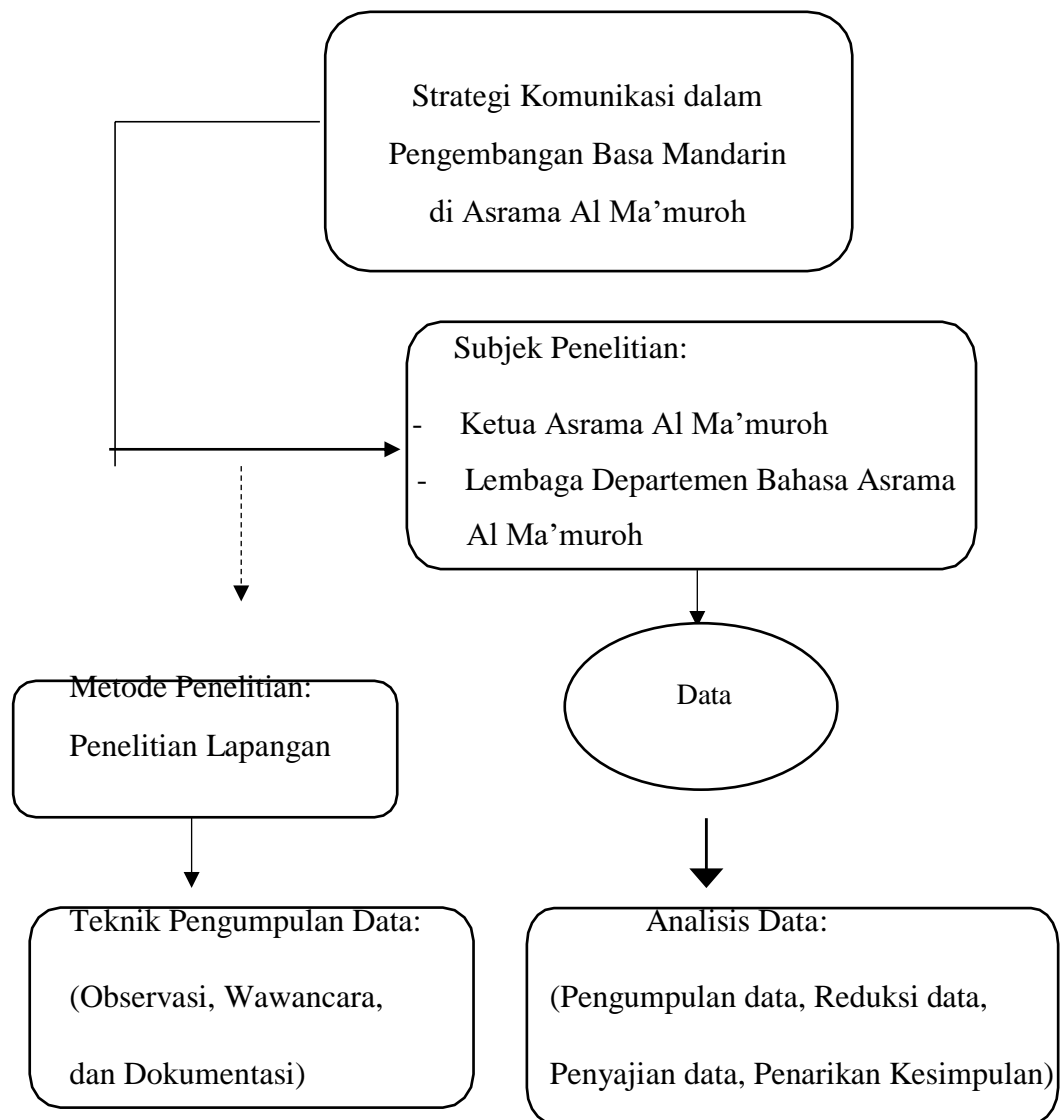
Strategi Komunikasi dalam Pengembangan Basa Mandarin di Asrama Al Ma'muroh

Subjek Penelitian:
- Ketua Asrama Al Ma'muroh
- Lembaga Departemen Bahasa Asrama Al Ma'muroh

Data

Metode Penelitian:
Penelitian Lapangan

Teknik Pengumpulan Data:
(Observasi, Wawancara, dan Dokumentasi)

Analisis Data:
(Pengumpulan data, Reduksi data, Penyajian data, Penarikan Kesimpulan)